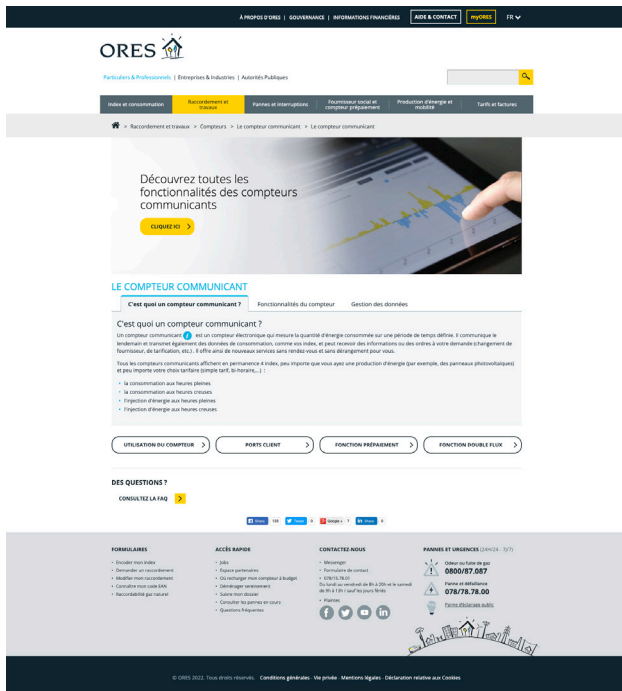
À PROPOS D'ORES | GOUVERNANCE | INFORMATIONS FINANCIÈRES | AIDE & CONTACT | myORES | FR

ORES

Particuliers & Professionnels | Entreprises & Industries | Autorités Publiques

Index et consommation | Raccordement et travaux | Pannes et interruptions | Fournisseur social et compteur prépaiement | Production d'énergie et mobilité | Tarifs et factures

> Raccordement et travaux > Compteurs > Le compteur communicant > Le compteur communicant

Découvrez toutes les fonctionnalités des compteurs communicants

CLIQUEZ ICI

LE COMPTEUR COMMUNICANT

C'est quoi un compteur communicant ? | Fonctionnalités du compteur | Gestion des données

C'est quoi un compteur communicant ?

Un compteur communicant i est un compteur électronique qui mesure la quantité d'énergie consommée sur une période de temps définie. Il communique le lendemain et transmet également des données de consommation, comme vos index, et peut recevoir des informations ou des ordres à votre demande (changement de fournisseur, de tarification, etc.). Il offre ainsi de nouveaux services sans rendez-vous et sans dérangement pour vous.

Tous les compteurs communicants afficheront en permanence 4 index, peu importe que vous ayez une production d'énergie (par exemple, des panneaux photovoltaïques) et peu importe votre choix tarifaire (simple tarif, bi-horaire,...) :

• la consommation aux heures pleines
• la consommation aux heures creuses
• l'injection d'énergie aux heures pleines
• l'injection d'énergie aux heures creuses

UTILISATION DU COMPTEUR | PORTS CLIENT | FONCTION PRÉPAIEMENT | FONCTION DOUBLE FLUX

DES QUESTIONS ?

CONSULTEZ LA FAQ

Share 135 | Tweet 0 | Google+ 1 | Share 0

FORMULAIRES
• Encoder mon index
• Demander un raccordement
• Modifier mon raccordement
• Connaître mon code EAN
• Raccordabilité gaz naturel

ACCÈS RAPIDE
• Jobs
• Espace partenaires
• Où recharger mon compteur à budget
• Déménager sereinement
• Suivre mon dossier
• Consulter les pannes en cours
• Questions fréquentes

CONTACTEZ-NOUS
• Messenger
• Formulaire de contact
• 078/15.78.01
Du lundi au vendredi de 8h à 20h et le samedi de 9h à 13h / sauf les jours fériés
• Plaintes

PANNES ET URGENCES (24h/24 - 7j/7)
Odeur ou fuite de gaz
0800/87.087
Panne et défaillance
078/78.78.00
Panne d'éclairage public

© ORES 2022. Tous droits réservés. Conditions générales - Vie privée - Mentions légales - Déclaration relative aux Cookies